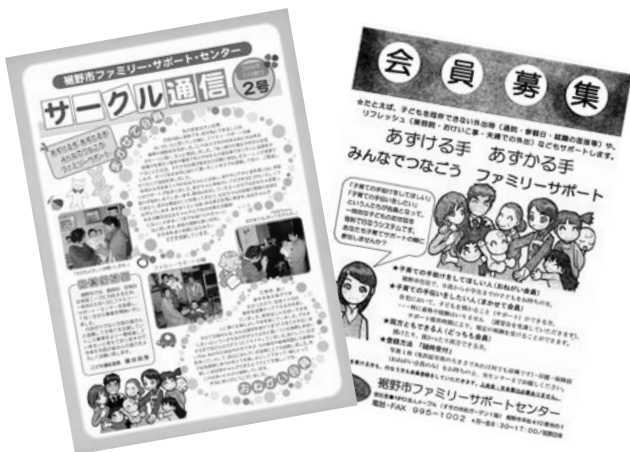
裾野市ファミリー・サポート・センター

サークル通信

2号

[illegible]

おねがい会員

会員募集

★たとえば、子どもを預けできない外出時（通院・参観日・就職の面接等）や、リフレッシュ（美容院・おけいこ事・買物での外出）などもサポートします。

あずける手　あずかる手

みんなでつなごう　ファミリーサポート

「子育ての手助けをしてほしい」「子育ての手助けをしたい」というかたが会員となって、一時的にお子さんをお預かりしたり、送迎をする相互援助のシステムです。あなたも子育てのサポートの輪に参加しませんか？

★子育ての手助けをしてほしい人（おねがい会員）

★子育ての手助けをしたい人（まかせて会員）

★両方ともできる人（どっちも会員）

★登録方法「随時受付」

裾野市ファミリーサポートセンター

電話・FAX　995－1002